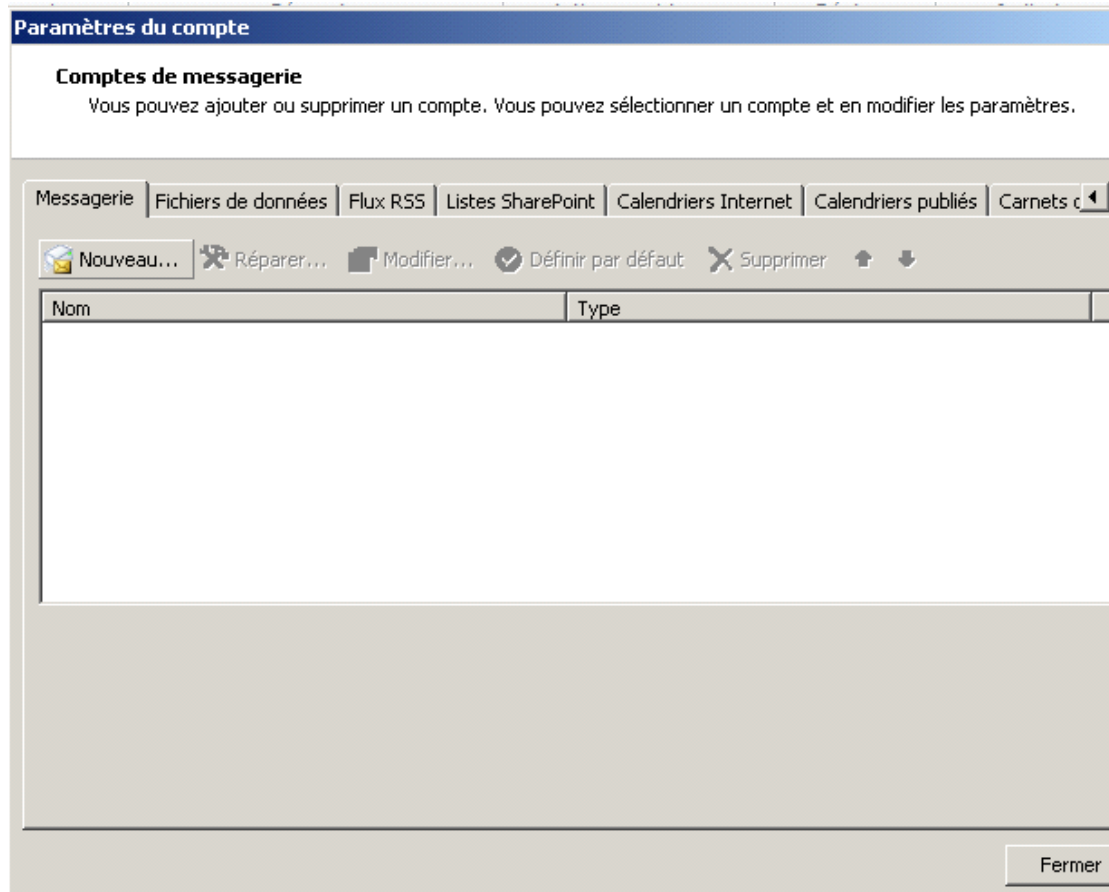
Paramètres du compte

Comptes de messagerie
Vous pouvez ajouter ou supprimer un compte. Vous pouvez sélectionner un compte et en modifier les paramètres.

Messagerie | Fichiers de données | Flux RSS | Listes SharePoint | Calendriers Internet | Calendriers publiés | Carnets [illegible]

Nouveau... Réparer... Modifier... Définir par défaut Supprimer

| Nom | Type |
|---|---|

Fermer